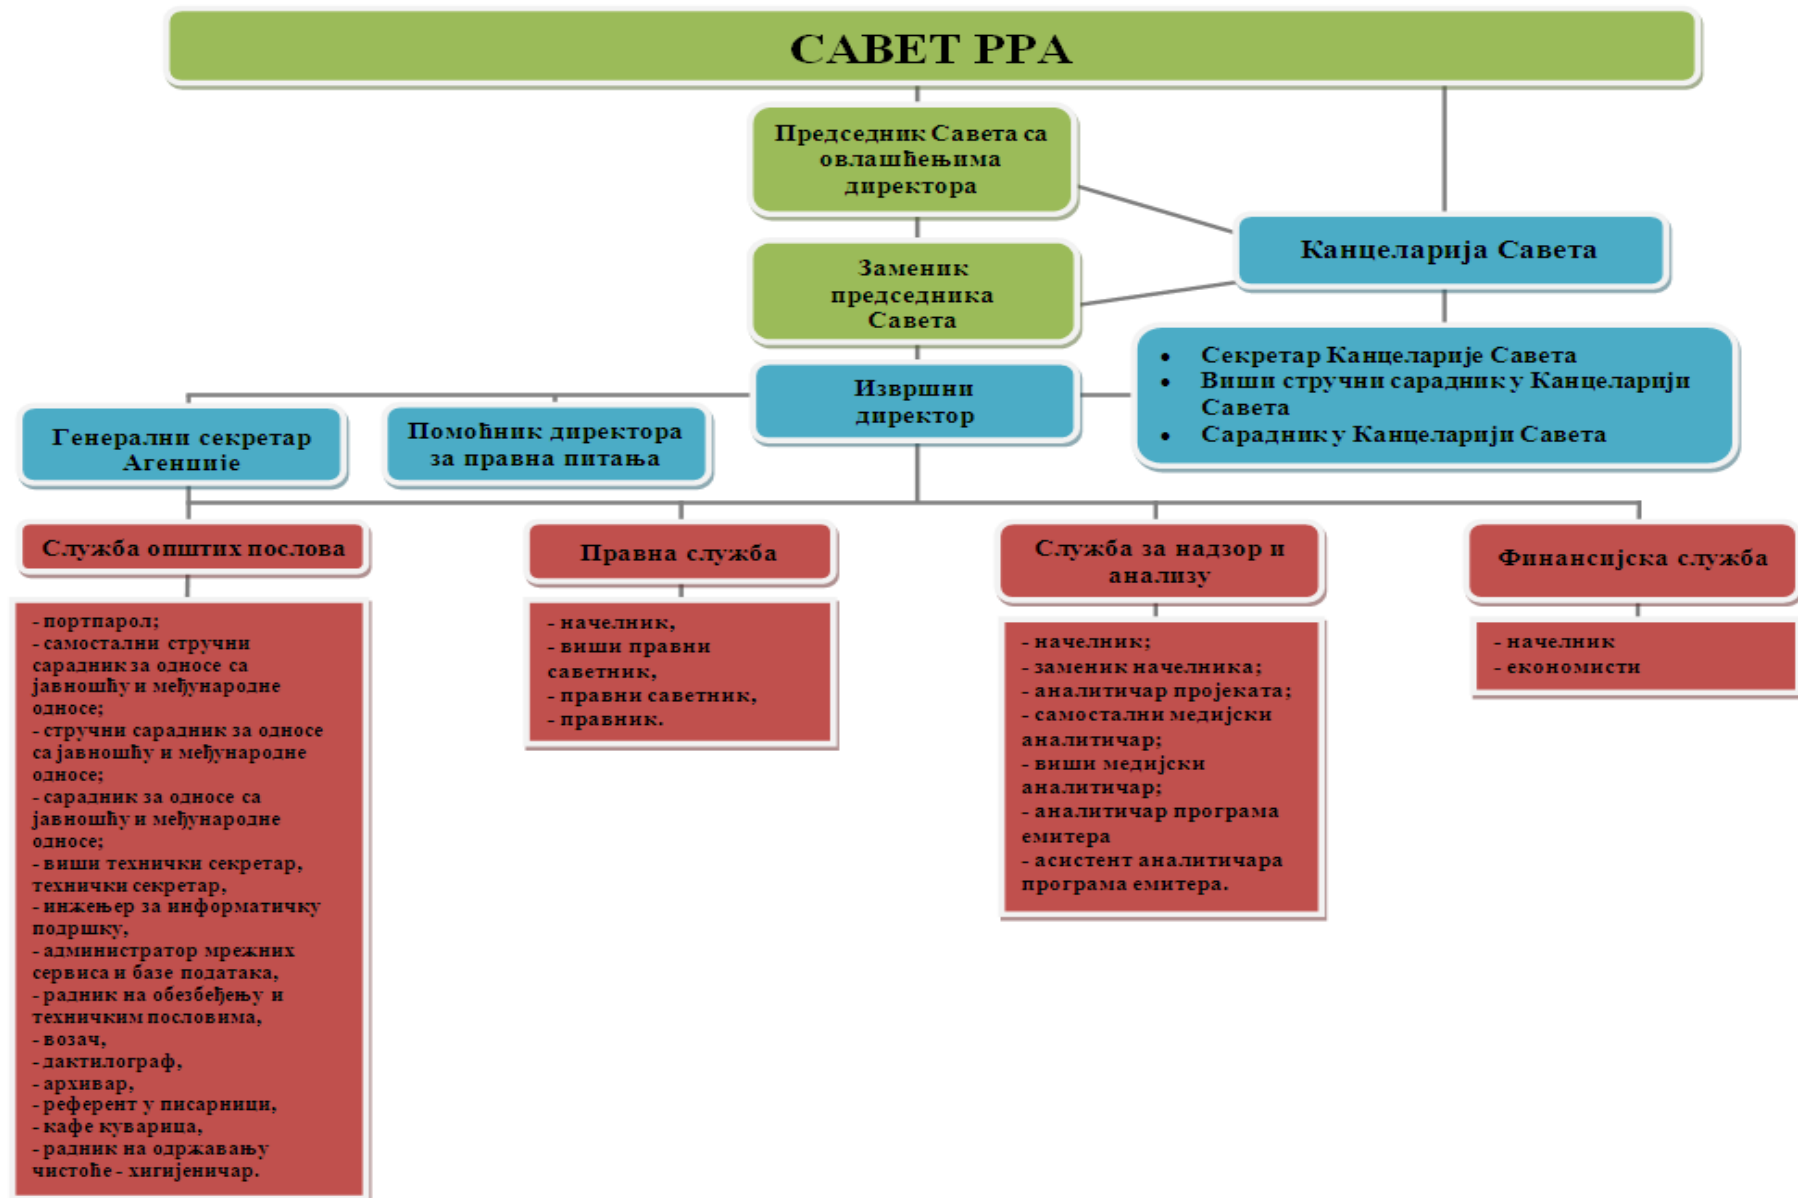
САВЕТ РРА

Председник Савета са овлашћењима директора

Заменик председника Савета

Канцеларија Савета

• Секретар Канцеларије Савета
• Виши стручни сарадник у Канцеларији Савета
• Сарадник у Канцеларији Савета

Извршни директор

Генерални секретар Агенције

Помоћник директора за правна питања

Служба општих послова

- портпарол;
- самостални стручни сарадник за односе са јавношћу и међународне односе;
- стручни сарадник за односе са јавношћу и међународне односе;
- сарадник за односе са јавношћу и међународне односе;
- виши технички секретар, технички секретар,
- инжењер за информатичку подршку,
- администратор мрежних сервиса и базе података,
- радник на обезбеђењу и техничким пословима,
- возач,
- дактилограф,
- архивар,
- референт у писарници,
- кафе куварица,
- радник на одржавању чистоће - хигијеничар.

Правна служба

- начелник,
- виши правни саветник,
- правни саветник,
- правник.

Служба за надзор и анализу

- начелник;
- заменик начелника;
- аналитичар пројеката;
- самостални медијски аналитичар;
- виши медијски аналитичар;
- аналитичар програма емитера
- асистент аналитичара програма емитера.

Финансијска служба

- начелник
- економисти